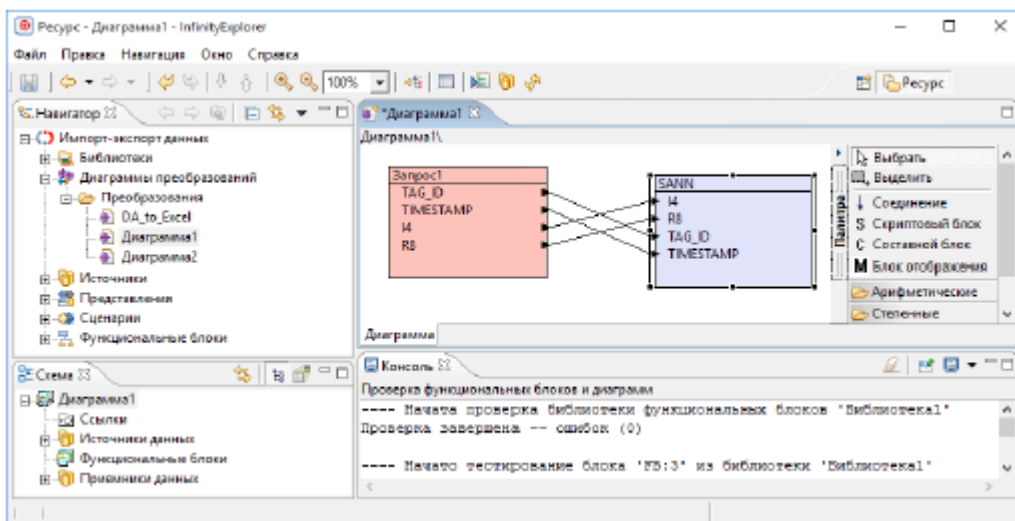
Ресурс - Диаграмма1 - InfinityExplorer

Файл Правка Навигация Окно Справка

100%

Ресурс

Навигатор

Импорт-экспорт данных
Библиотеки
Диаграммы преобразований
Преобразования
DA_to_Excel
Диаграмма1
Диаграмма2
Источники
Представления
Сценарии
Функциональные блоки

*Диаграмма1

Диаграмма1\

Запрос1
TAG_ID
TIMESTAMP
I4
R8

SANN
I4
R8
TAG_ID
TIMESTAMP

Палитра

Выбрать
Выделить
Соединение
Скриптовый блок
Составной блок
Блок отображения
Арифметические
Степенные

Диаграмма

Схема

Диаграмма1
Ссылки
Источники данных
Функциональные блоки
Приемники данных

Консоль

Проверка функциональных блоков и диаграмм

---- Начата проверка библиотеки функциональных блоков 'Библиотека1'
Проверка завершена -- ошибок (0)

---- Начато тестирование блока 'FB:3' из библиотеки 'Библиотека1'